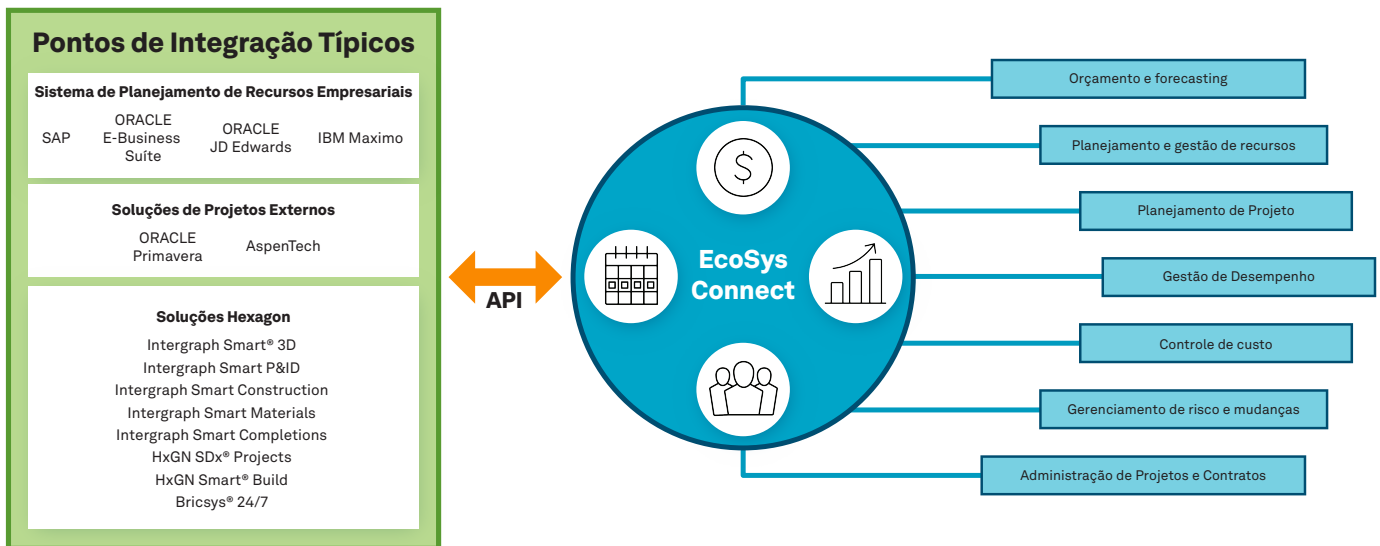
Pontos de Integração Típicos

Sistema de Planejamento de Recursos Empresariais

SAP

ORACLE E-Business Suite

ORACLE JD Edwards

IBM Maximo

Soluções de Projetos Externos

ORACLE Primavera

AspenTech

Soluções Hexagon

Intergraph Smart® 3D
Intergraph Smart P&ID
Intergraph Smart Construction
Intergraph Smart Materials
Intergraph Smart Completions
HxGN SDx® Projects
HxGN Smart® Build
Bricsys® 24/7

API

$

EcoSys Connect

Orçamento e forecasting

Planejamento e gestão de recursos

Planejamento de Projeto

Gestão de Desempenho

Controle de custo

Gerenciamento de risco e mudanças

Administração de Projetos e Contratos